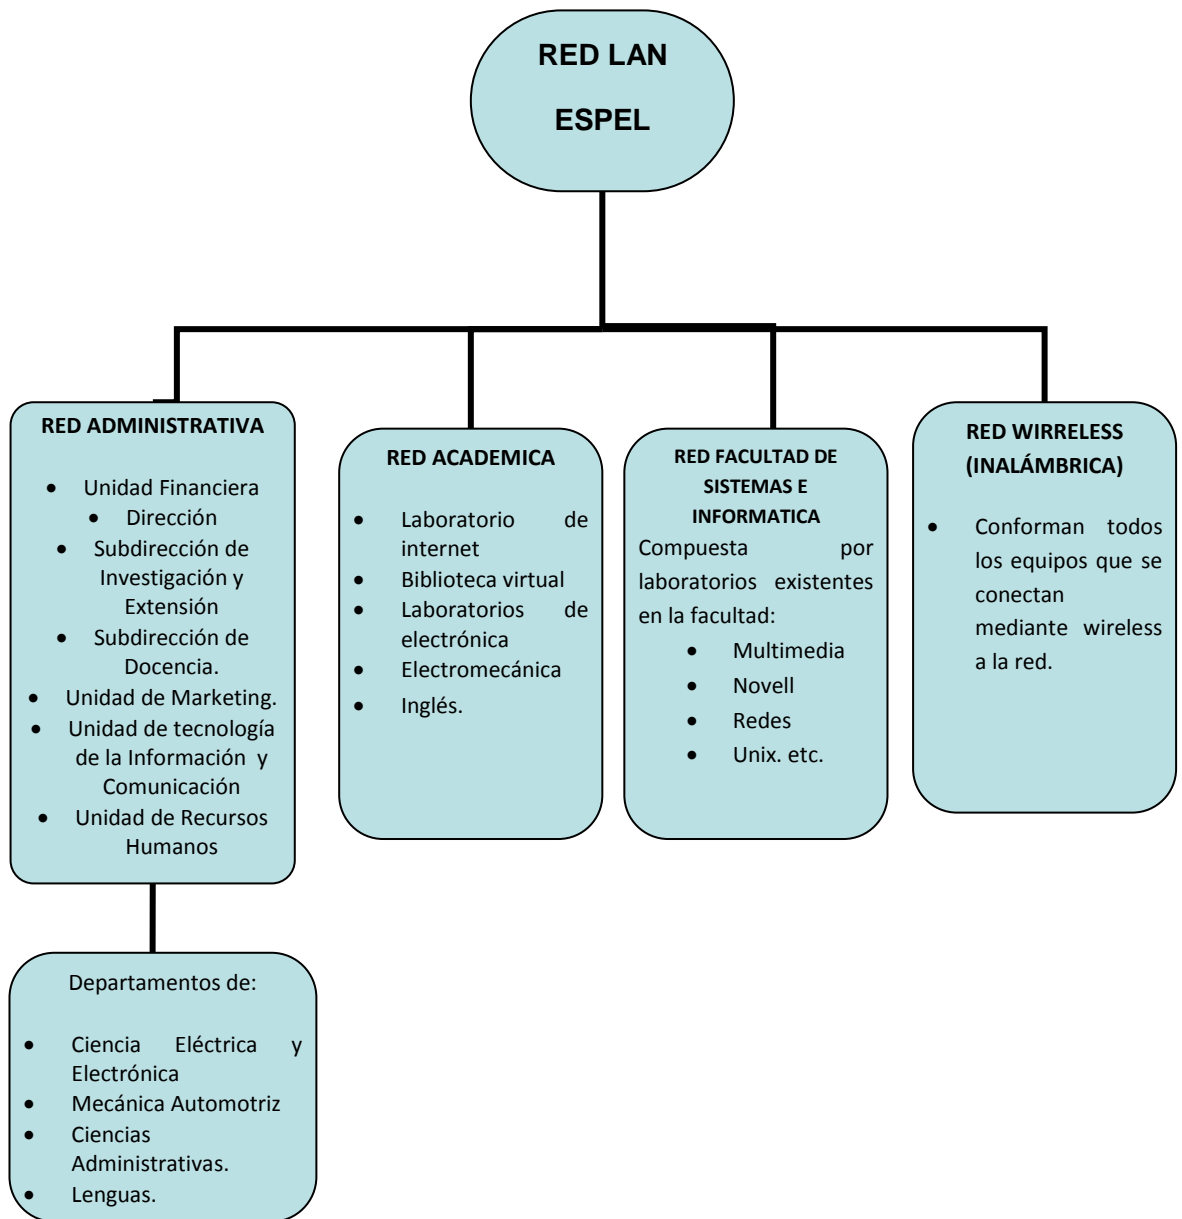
RED LAN

ESPEL

RED ADMINISTRATIVA

- Unidad Financiera
- Dirección
- Subdirección de Investigación y Extensión
- Subdirección de Docencia.
- Unidad de Marketing.
- Unidad de tecnología de la Información y Comunicación
- Unidad de Recursos Humanos

RED ACADEMICA

- Laboratorio de internet
- Biblioteca virtual
- Laboratorios de electrónica
- Electromecánica
- Inglés.

RED FACULTAD DE SISTEMAS E INFORMATICA

Compuesta por laboratorios existentes en la facultad:

- Multimedia
- Novell
- Redes
- Unix. etc.

RED WIRRELESS (INALÁMBRICA)

- Conforman todos los equipos que se conectan mediante wireless a la red.

Departamentos de:

- Ciencia Eléctrica y Electrónica
- Mecánica Automotriz
- Ciencias Administrativas.
- Lenguas.